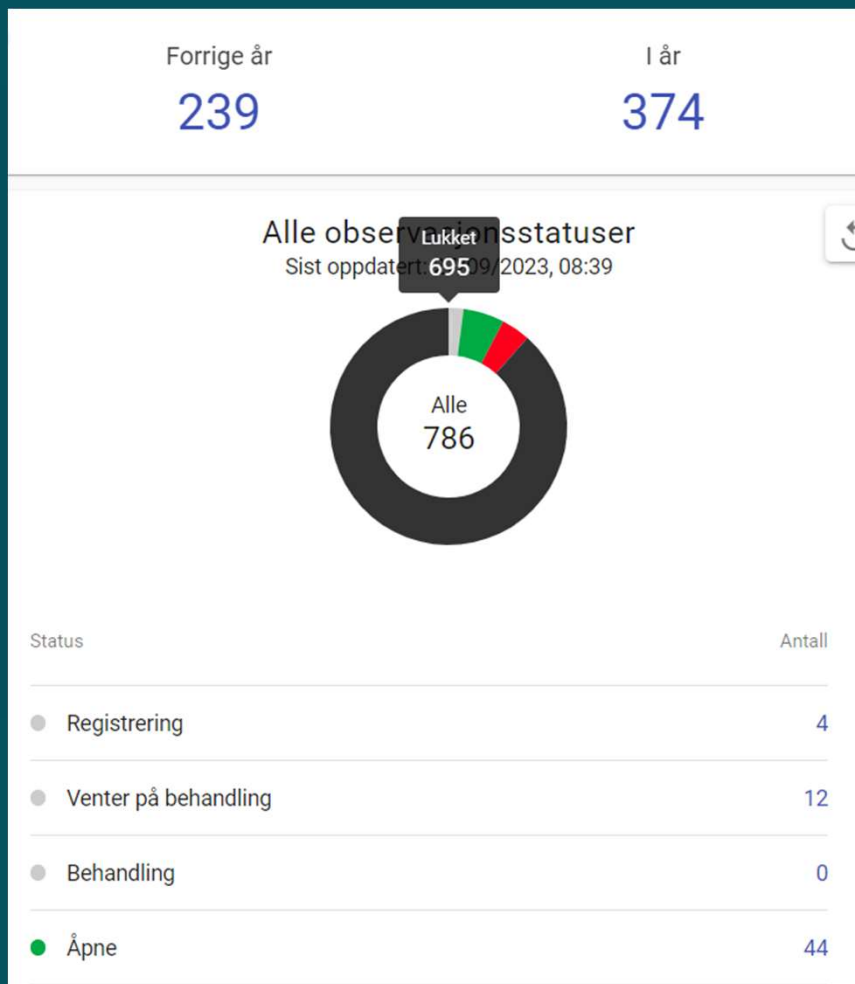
Forrige år
239

I år
374

Alle observ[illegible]nsstatuser
Sist oppdatert: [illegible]09/2023, 08:39

Lukket
695

Alle
786

| Status | Antall |
|---|---|
| Registrering | 4 |
| Venter på behandling | 12 |
| Behandling | 0 |
| Åpne | 44 |